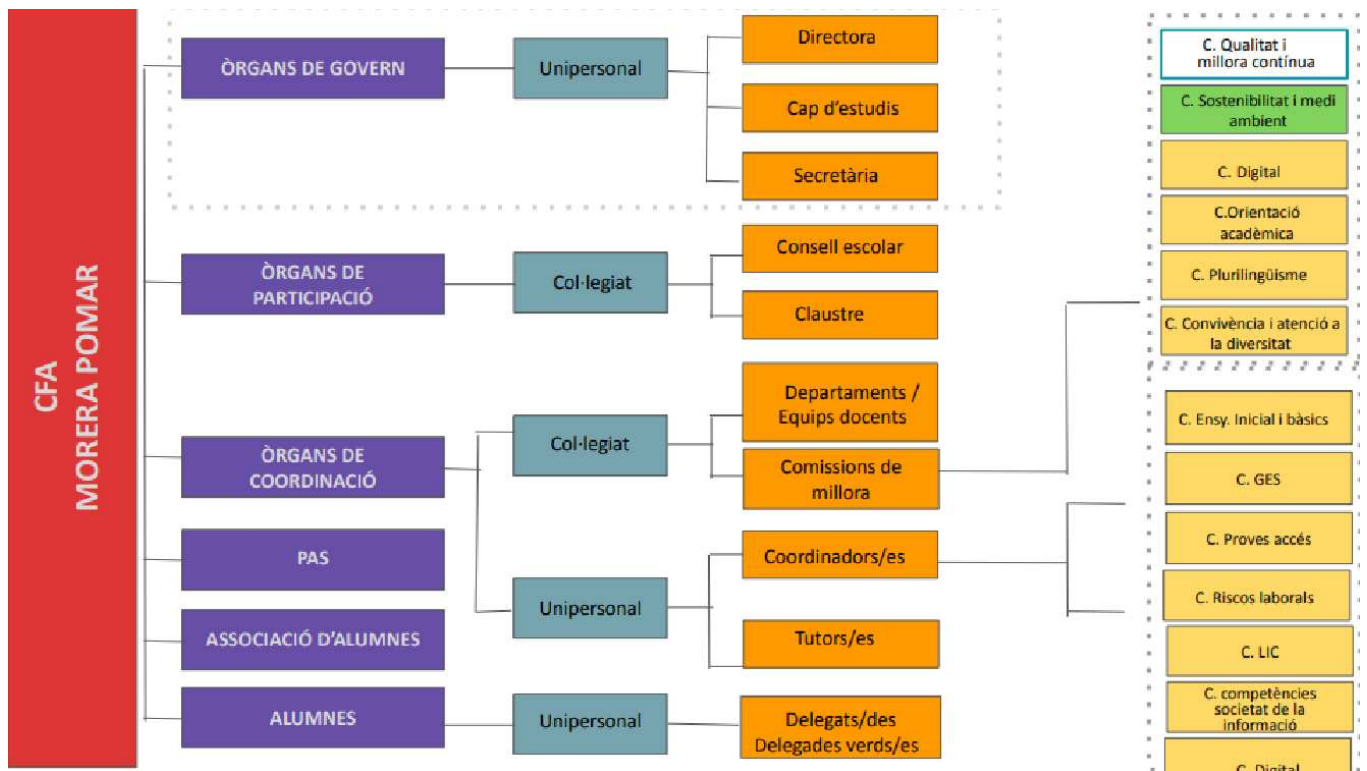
CFA MORERA POMAR

ÒRGANS DE GOVERN
Unipersonal
Directora
Cap d'estudis
Secretària

ÒRGANS DE PARTICIPACIÓ
Col·legiat
Consell escolar
Claustre

ÒRGANS DE COORDINACIÓ
Col·legiat
Departaments / Equips docents
Comissions de millora
Unipersonal
Coordinadors/es
Tutors/es

PAS

ASSOCIACIÓ D'ALUMNES

ALUMNES
Unipersonal
Delegats/des Delegades verds/es

C. Qualitat i millora contínua
C. Sostenibilitat i medi ambient
C. Digital
C.Orientació acadèmica
C. Plurilingüisme
C. Convivència i atenció a la diversitat

C. Ensy. Inicial i bàsics
C. GES
C. Proves accés
C. Riscos laborals
C. LIC
C. competències societat de la informació
C. Digital